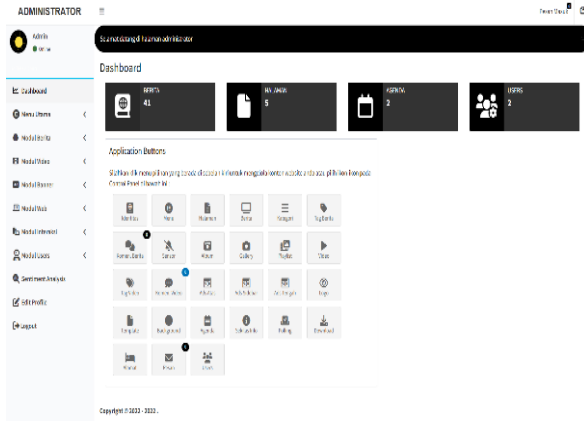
ADMINISTRATOR

Admin
Online

Selamat datang di halaman administrator

Dashboard
Menu Utama
Modul Berita
Modul Video
Modul Banner
Modul Web
Modul Interaksi
Modul Users
Sentiment Analysis
Edit Profile
Logout

Dashboard

BERITA
41

HALAMAN
5

AGENDA
2

USERS
2

Application Buttons

Silahkan klik menu pilihan yang berada di sebelah kiri untuk mengelola konten website anda atau pilih ikon-ikon pada Control Panel dibawah ini

Identitas
Menu
Halaman
Berita
Kategori
Tag Berita
Komen Berita
Sensor
Album
Gallery
Playlist
Video
Tag Video
Komen Video
Iklan Atas
Iklan Tengah
Iklan Bawah
Logo
Template
Background
Agenda
Sekilas Info
Polling
Download
Alamat
Pesan
Users

Copyright © 2022 - 2023 .